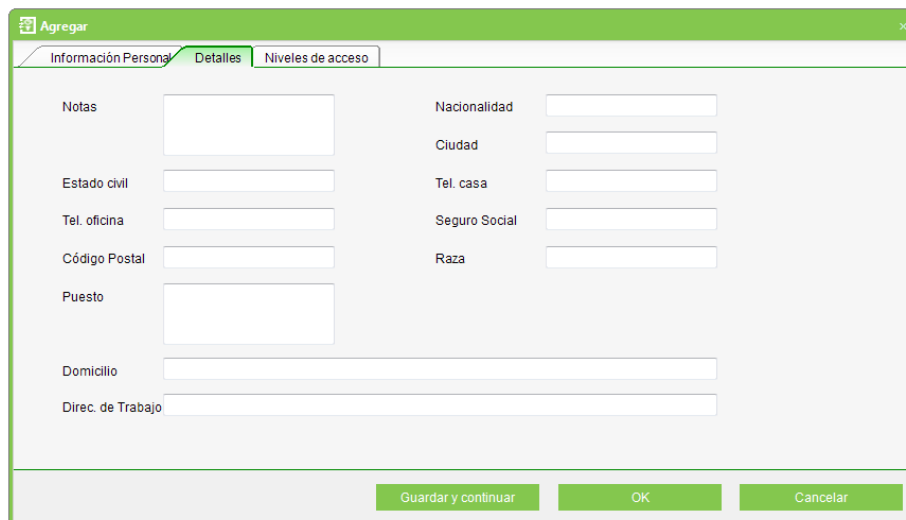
Agregar

Información Personal | Detalles | Niveles de acceso

Notas

Nacionalidad

Ciudad

Estado civil

Tel. casa

Tel. oficina

Seguro Social

Código Postal

Raza

Puesto

Domicilio

Direc. de Trabajo

Guardar y continuar | OK | Cancelar